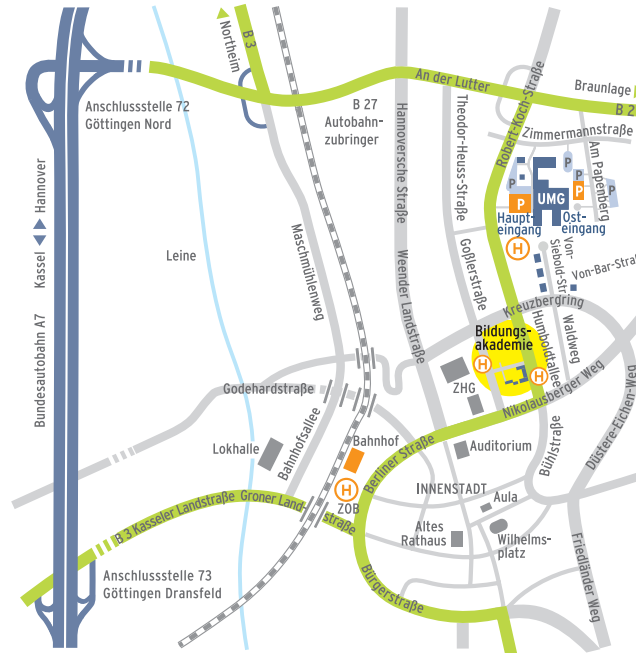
Northeim
B 3
An der Lutter
Braunlage
B 27
Anschlussstelle 72
Göttingen Nord
B 27
Autobahnzubringer
Hannoversche Straße
Theodor-Heuss-Straße
Robert-Koch-Straße
Zimmermannstraße
Am Papenberg
P
P
P
P
UMG
Haupteingang
Osteingang
H
Goßlerstraße
Von-Siebold-Str.
Von-Bar-Straße
Kassel
Hannover
Bundesautobahn A7
Leine
Maschmühlenweg
Weender Landstraße
Kreuzbergring
Bildungsakademie
Humboldtallee
Waldweg
H
H
ZHG
Nikolausberger Weg
Godehardstraße
Bahnhofsallee
Düstere-Eichen-Weg
Lokhalle
Bahnhof
Berliner Straße
Auditorium
Bühlstraße
H
ZOB
INNENSTADT
Aula
B 3 Kasseler Landstraße
Groner Landstraße
Altes Rathaus
Wilhelmsplatz
Friedländer Weg
Anschlussstelle 73
Göttingen Dransfeld
Bürgerstraße